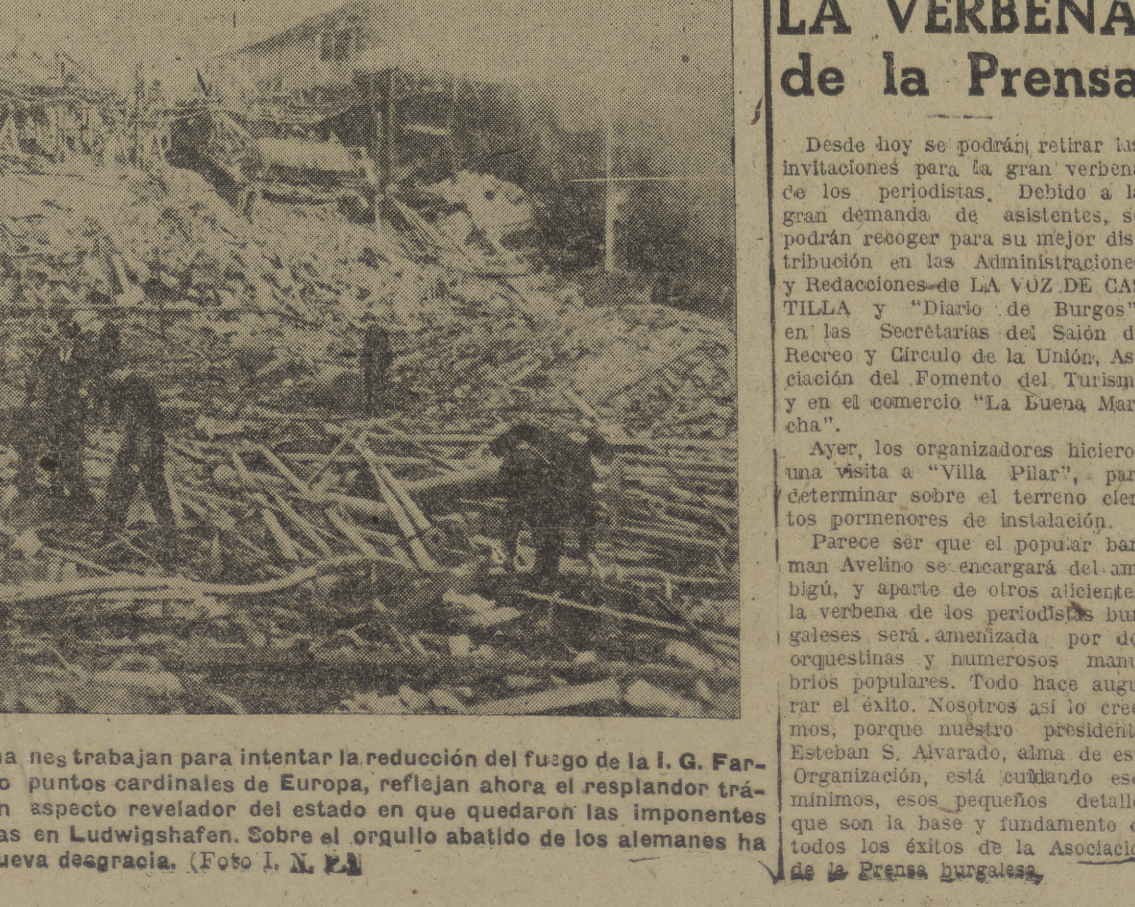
na nes trabajan para intentar la reducción del fuego de la I. G. Far- o puntos cardinales de Europa, reflejan ahora el resplandor trá- n aspecto revelador del estado en que quedaron las imponentes as en Ludwigshafen. Sobre el orgullo abatido de los alemanes ha ueva desgracia. (Foto I. N. P.)

LA VERBENA de la Prensa

Desde hoy se podrán retirar las invitaciones para la gran verbena de los periodistas. Debido a la gran demanda de asistentes, se podrán recoger para su mejor distribución en las Administraciones y Redacciones de LA VOZ DE CASTILLA y "Diario de Burgos" en las Secretarías del Salón de Recreo y Círculo de la Unión, Asociación del Fomento del Turismo y en el comercio "La Buena Marcha".

Ayer, los organizadores hicieron una visita a "Villa Pilar", para determinar sobre el terreno ciertos pormenores de instalación.

Parece ser que el popular barman Avelino se encargará del ambigú, y aparte de otros alicientes la verbena de los periodistas burgaleses será amenizada por dos orquestinas y numerosos manubrios populares. Todo hace augurar el éxito. Nosotros así lo creemos, porque nuestro presidente Esteban S. Alvarado, alma de esta Organización, está cuidando esos mínimos, esos pequeños detalles que son la base y fundamento de todos los éxitos de la Asociación de la Prensa burgalesa.